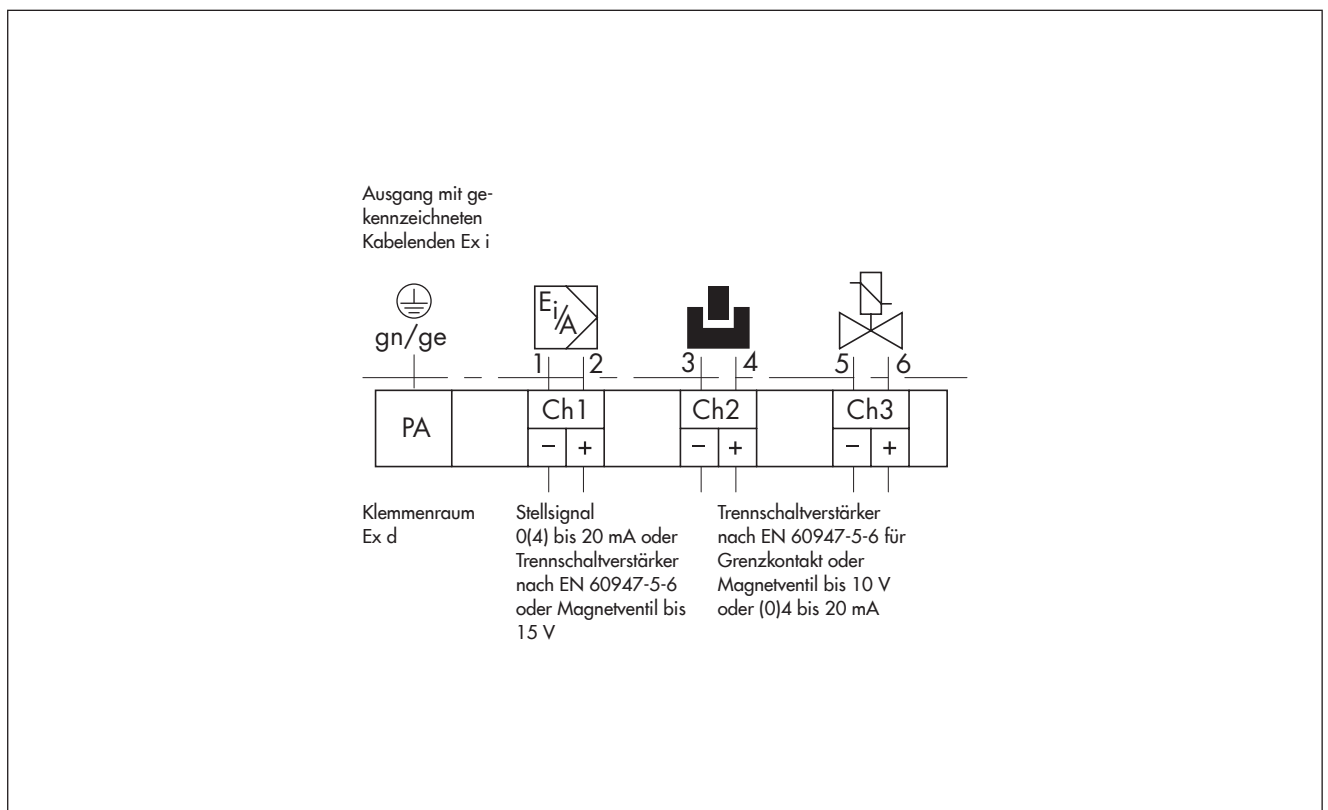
Ausgang mit gekennzeichneten Kabelenden Ex i

gn/ge

$E_i/A$

1 2 3 4 5 6

PA

Ch1

− +

Ch2

− +

Ch3

− +

Klemmenraum Ex d

Stellsignal 0(4) bis 20 mA oder Trennschaltverstärker nach EN 60947-5-6 oder Magnetventil bis 15 V

Trennschaltverstärker nach EN 60947-5-6 für Grenzkontakt oder Magnetventil bis 10 V oder (0)4 bis 20 mA